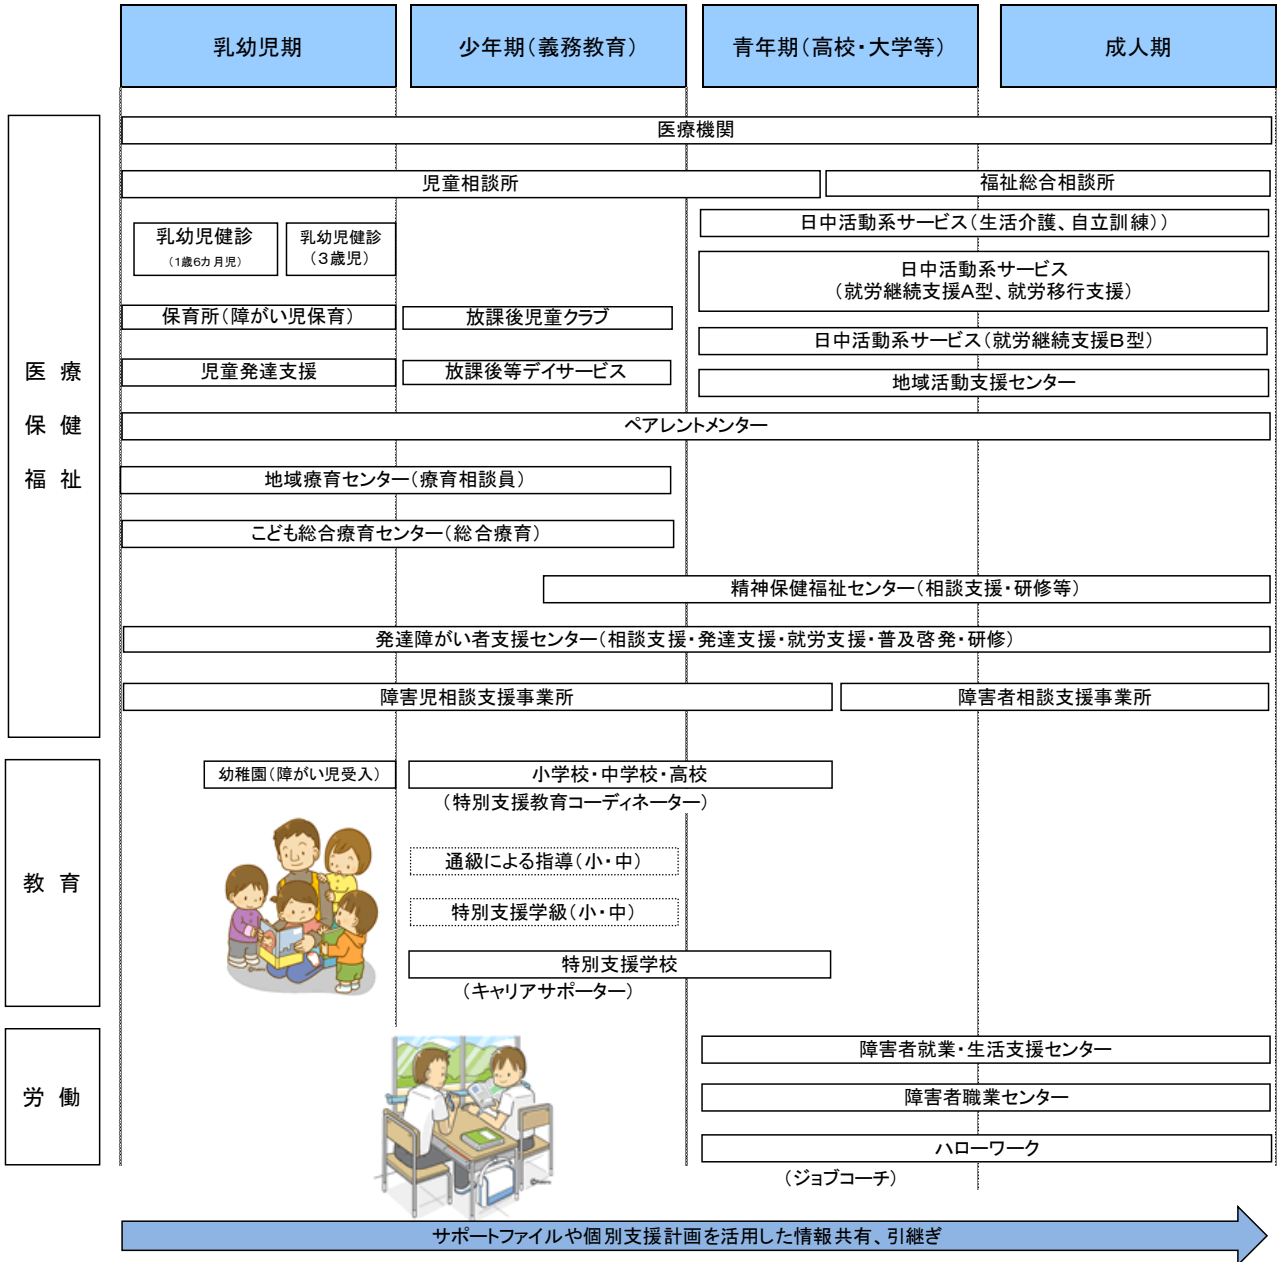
乳幼児期
少年期（義務教育）
青年期（高校・大学等）
成人期

医療
保健
福祉

医療機関

児童相談所
福祉総合相談所

乳幼児健診
（1歳6カ月児）
乳幼児健診
（3歳児）

日中活動系サービス（生活介護、自立訓練））

日中活動系サービス
（就労継続支援A型、就労移行支援）

保育所（障がい児保育）
放課後児童クラブ

日中活動系サービス（就労継続支援B型）

児童発達支援
放課後等デイサービス
地域活動支援センター

ペアレントメンター

地域療育センター（療育相談員）

こども総合療育センター（総合療育）

精神保健福祉センター（相談支援・研修等）

発達障がい者支援センター（相談支援・発達支援・就労支援・普及啓発・研修）

障害児相談支援事業所
障害者相談支援事業所

教育

幼稚園（障がい児受入）
小学校・中学校・高校
（特別支援教育コーディネーター）

通級による指導（小・中）

特別支援学級（小・中）

特別支援学校
（キャリアサポーター）

労働

障害者就業・生活支援センター

障害者職業センター

ハローワーク
（ジョブコーチ）

サポートファイルや個別支援計画を活用した情報共有、引継ぎ